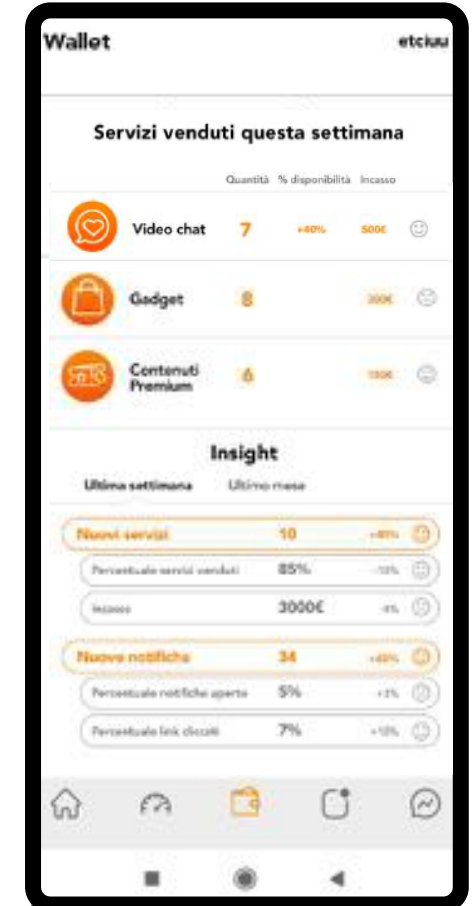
Wallet

etciuu

Servizi venduti questa settimana

Quantità % disponibilità Incasso

Video chat 7 +40% 500€

Gadget 8 200€

Contenuti Premium 6 150€

Insight

Ultima settimana Ultimo mese

Nuovi servizi 10 +40%

Percentuale servizi venduti 85% -10%

Incasso 3000€ -8%

Nuove notifiche 34 +40%

Percentuale notifiche aperte 5% +2%

Percentuale link cliccati 7% +10%